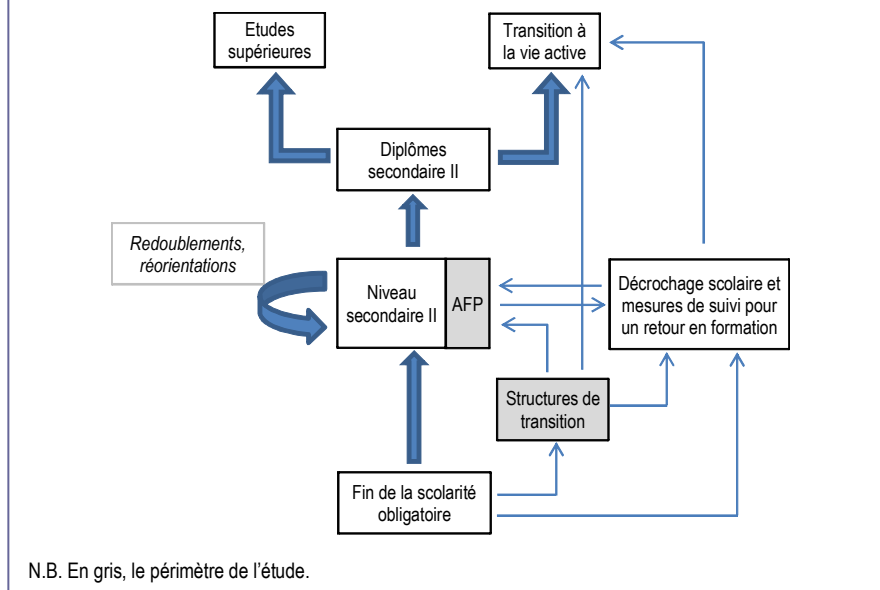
Etudes supérieures

Transition à la vie active

Diplômes secondaire II

Redoublements, réorientations

Niveau secondaire II

AFP

Décrochage scolaire et mesures de suivi pour un retour en formation

Structures de transition

Fin de la scolarité obligatoire

N.B. En gris, le périmètre de l'étude.